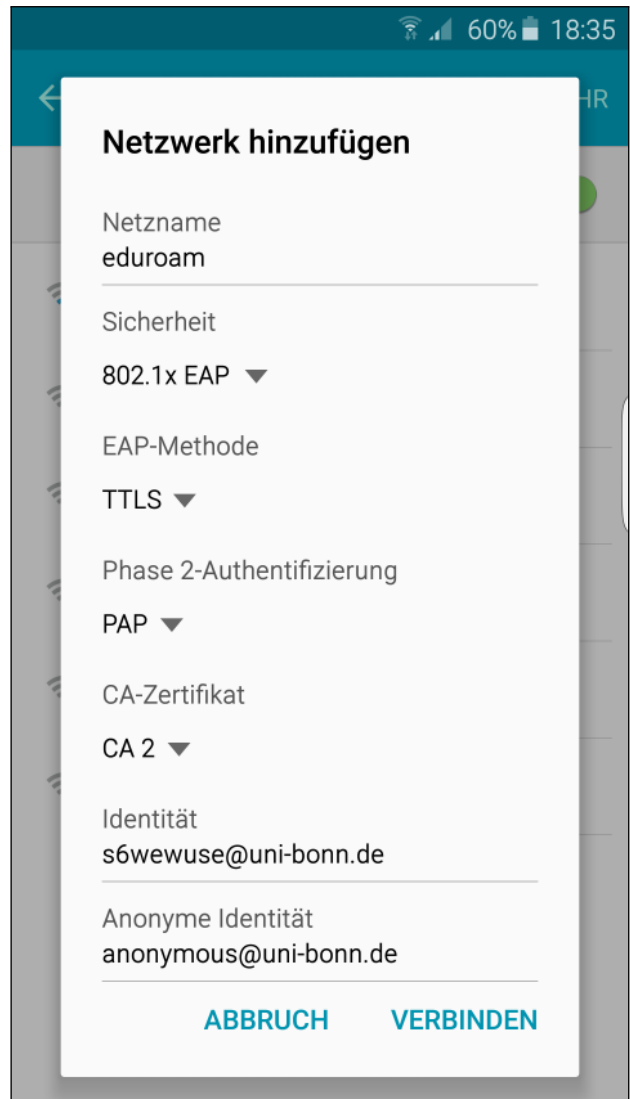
60% 18:35

HR

Netzwerk hinzufügen

Netzname
eduroam

Sicherheit

802.1x EAP

EAP-Methode

TTLS

Phase 2-Authentifizierung

PAP

CA-Zertifikat

CA 2

Identität
s6wewuse@uni-bonn.de

Anonyme Identität
anonymous@uni-bonn.de

ABBRUCH VERBINDEN